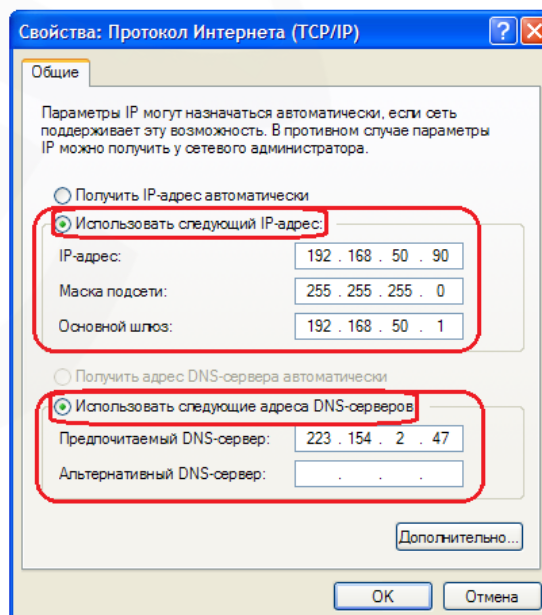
Свойства: Протокол Интернета (TCP/IP)

?

Общие

Параметры IP могут назначаться автоматически, если сеть поддерживает эту возможность. В противном случае параметры IP можно получить у сетевого администратора.

Получить IP-адрес автоматически

Использовать следующий IP-адрес:

IP-адрес: 192 . 168 . 50 . 90

Маска подсети: 255 . 255 . 255 . 0

Основной шлюз: 192 . 168 . 50 . 1

Получить адрес DNS-сервера автоматически

Использовать следующие адреса DNS-серверов

Предпочитаемый DNS-сервер: 223 . 154 . 2 . 47

Альтернативный DNS-сервер: . . .

Дополнительно...

OK

Отмена